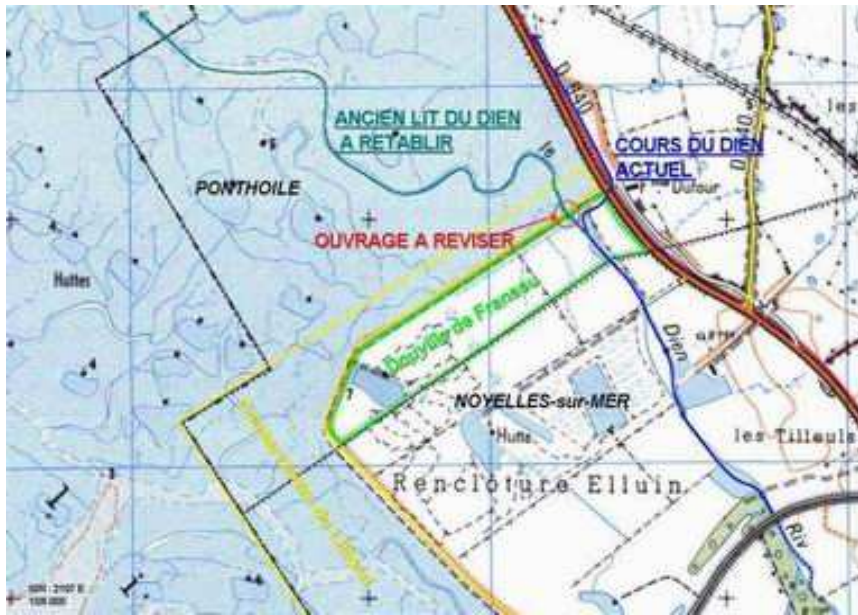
ANCIEN LIT DU DIEN A RETABLIR

COURS DU DIEN ACTUEL

PONTHOILE

OUVRAGE A REVISER

Huttes

Douville de Fransu

NOYELLES-sur-MER

Hutte

Dien

les Tilleuls

Renclôture Elluin

Riv

les

Dufour

le

D 940

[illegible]